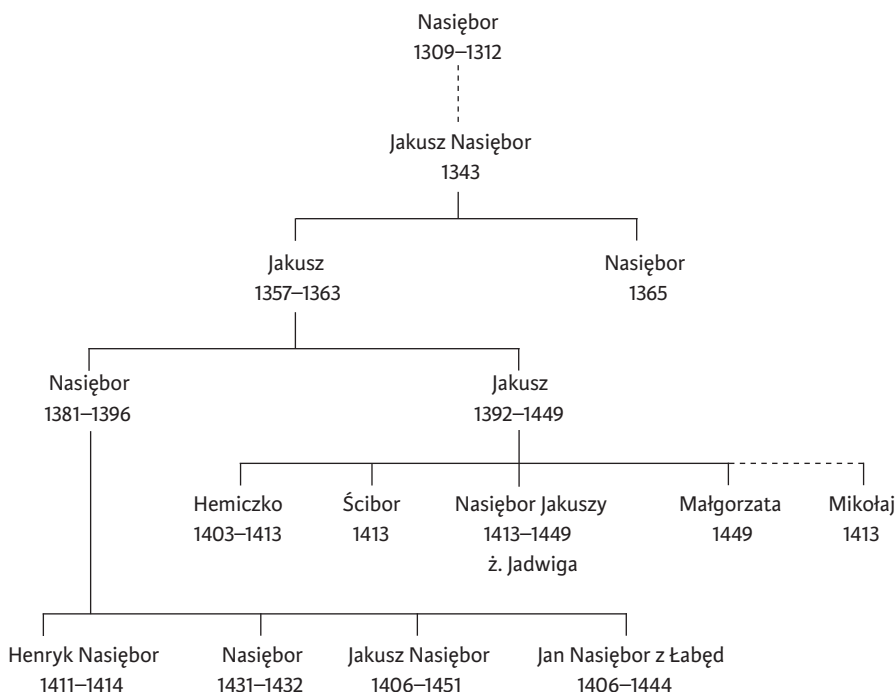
Nasiębor
1309–1312

Jakusz Nasiębor
1343

Jakusz
1357–1363

Nasiębor
1365

Nasiębor
1381–1396

Jakusz
1392–1449

Hemiczko
1403–1413

Ścibor
1413

Nasiębor Jakuszy
1413–1449
ż. Jadwiga

Małgorzata
1449

Mikołaj
1413

Henryk Nasiębor
1411–1414

Nasiębor
1431–1432

Jakusz Nasiębor
1406–1451

Jan Nasiębor z Łabęd
1406–1444